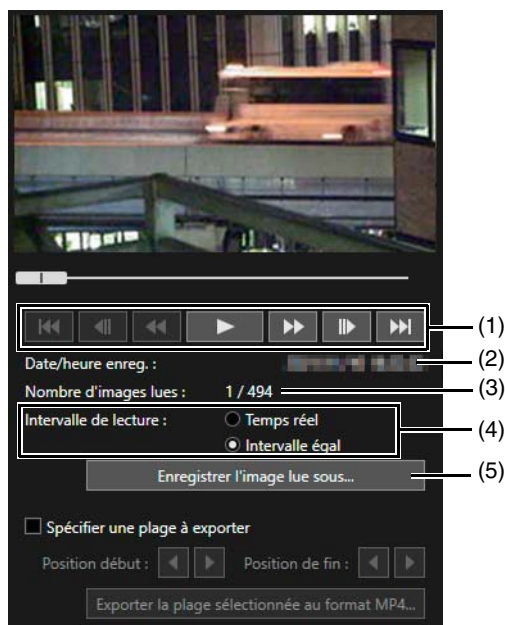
(1)

Date/heure enreg. : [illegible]

(2)

Nombre d'images lues : 1 / 494

(3)

Intervalle de lecture : Temps réel

Intervalle égal

(4)

Enregistrer l'image lue sous...

(5)

Spécifier une plage à exporter

Position début :

Position de fin :

Exporter la plage sélectionnée au format MP4...